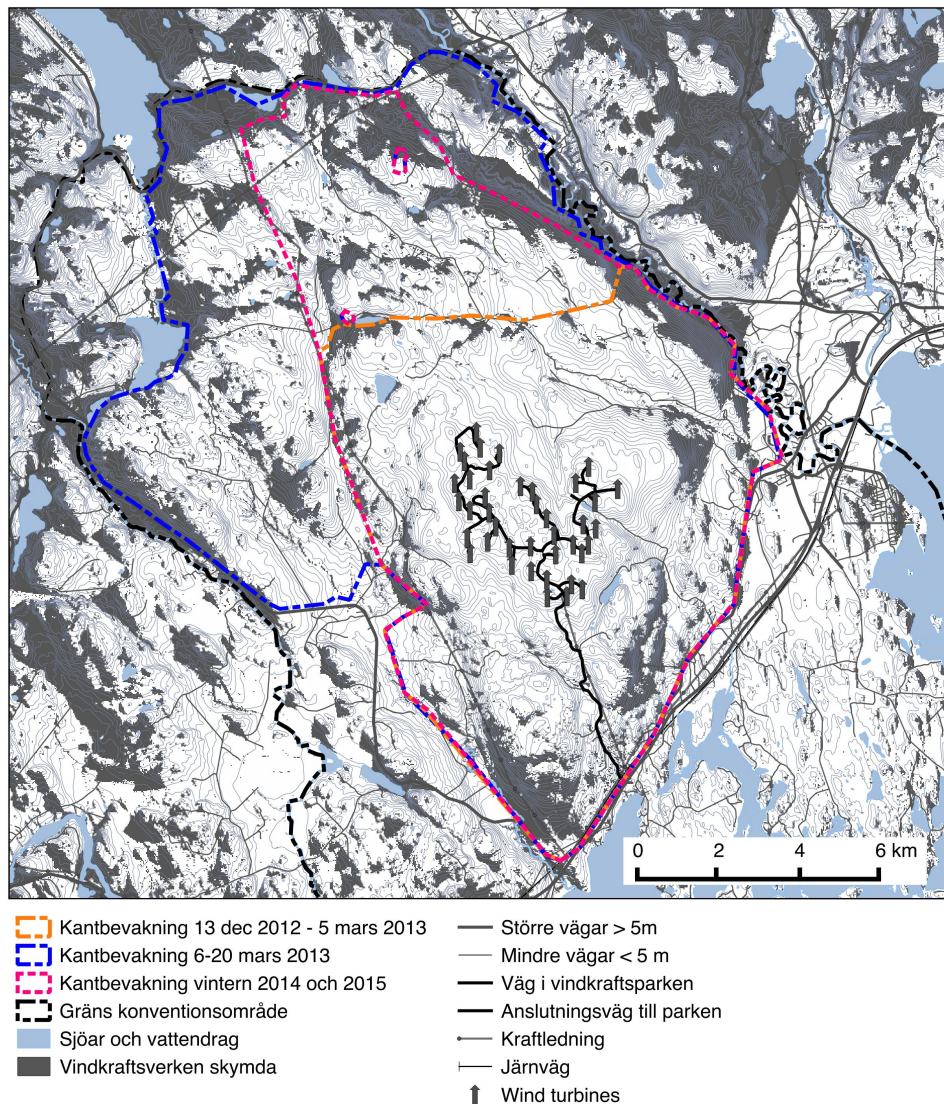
0
2
4
6 km

Kantbevakning 13 dec 2012 - 5 mars 2013
Kantbevakning 6-20 mars 2013
Kantbevakning vintern 2014 och 2015
Gräns konventionsområde
Sjöar och vattendrag
Vindkraftsverken skymda

Större vägar > 5m
Mindre vägar < 5 m
Väg i vindkraftsparken
Anslutningsväg till parken
Kraftledning
Järnväg
Wind turbines